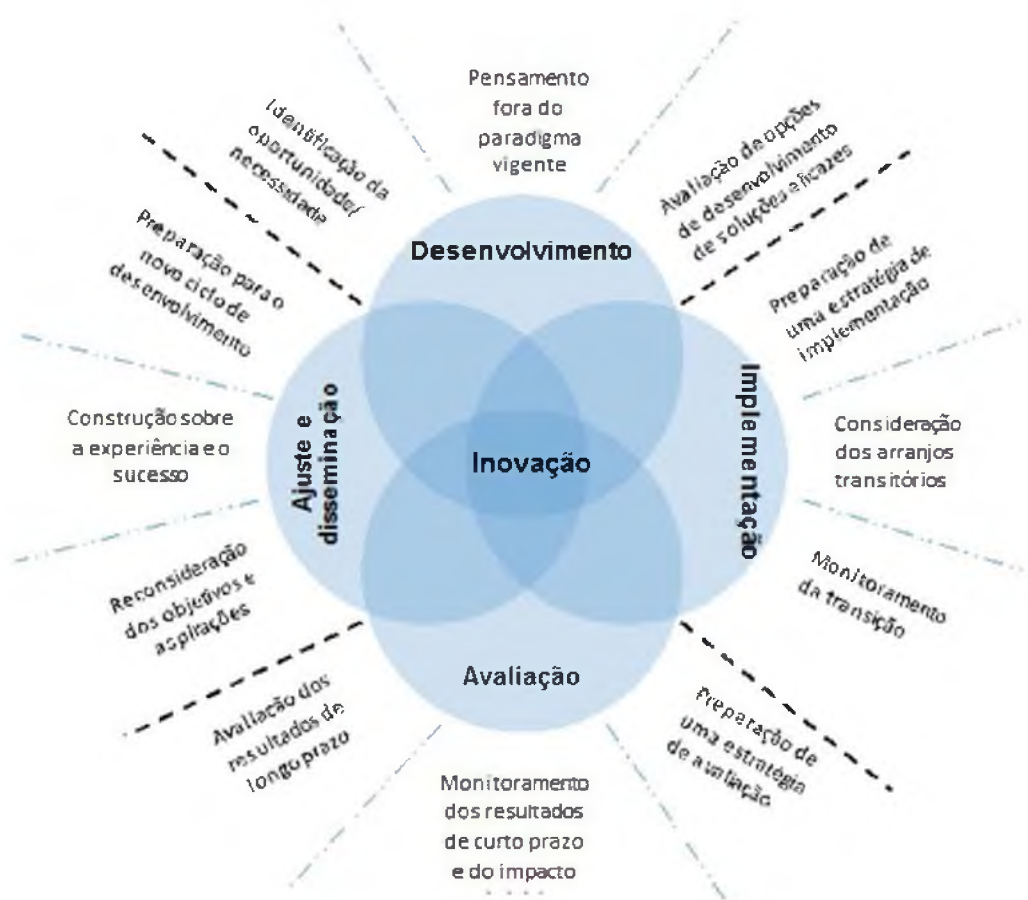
Pensamento fora do paradigma vigente

Identificação da oportunidade/ necessidade

Avaliação de opções de desenvolvimento de soluções eficazes

Desenvolvimento

Preparação para o novo ciclo de desenvolvimento

Preparação de uma estratégia de implementação

Implementação

Ajuste e disseminação

Construção sobre a experiência e o sucesso

Inovação

Consideração dos arranjos transitórios

Reconsideração dos objetivos e aspirações

Monitoramento da transição

Avaliação

Avaliação dos resultados de longo prazo

Preparação de uma estratégia de avaliação

Monitoramento dos resultados de curto prazo e do impacto